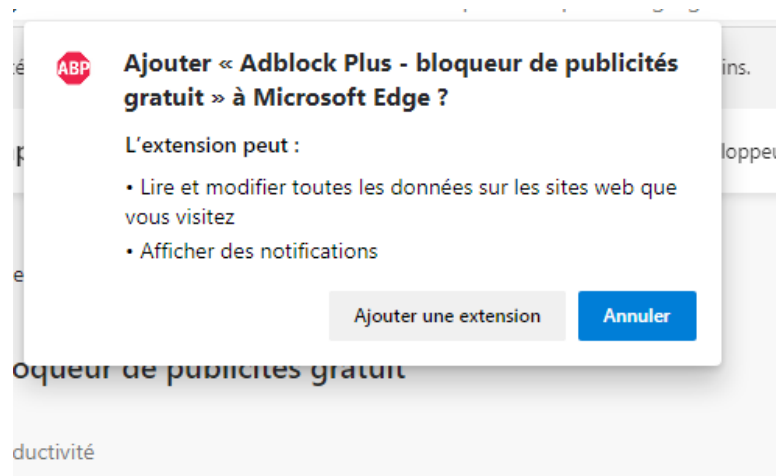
ABP

Ajouter « Adblock Plus - bloqueur de publicités gratuit » à Microsoft Edge ?

L'extension peut :

• Lire et modifier toutes les données sur les sites web que vous visitez

• Afficher des notifications

Ajouter une extension

Annuler

ins.

loppeu

oqueur de publicités gratuit

ductivité